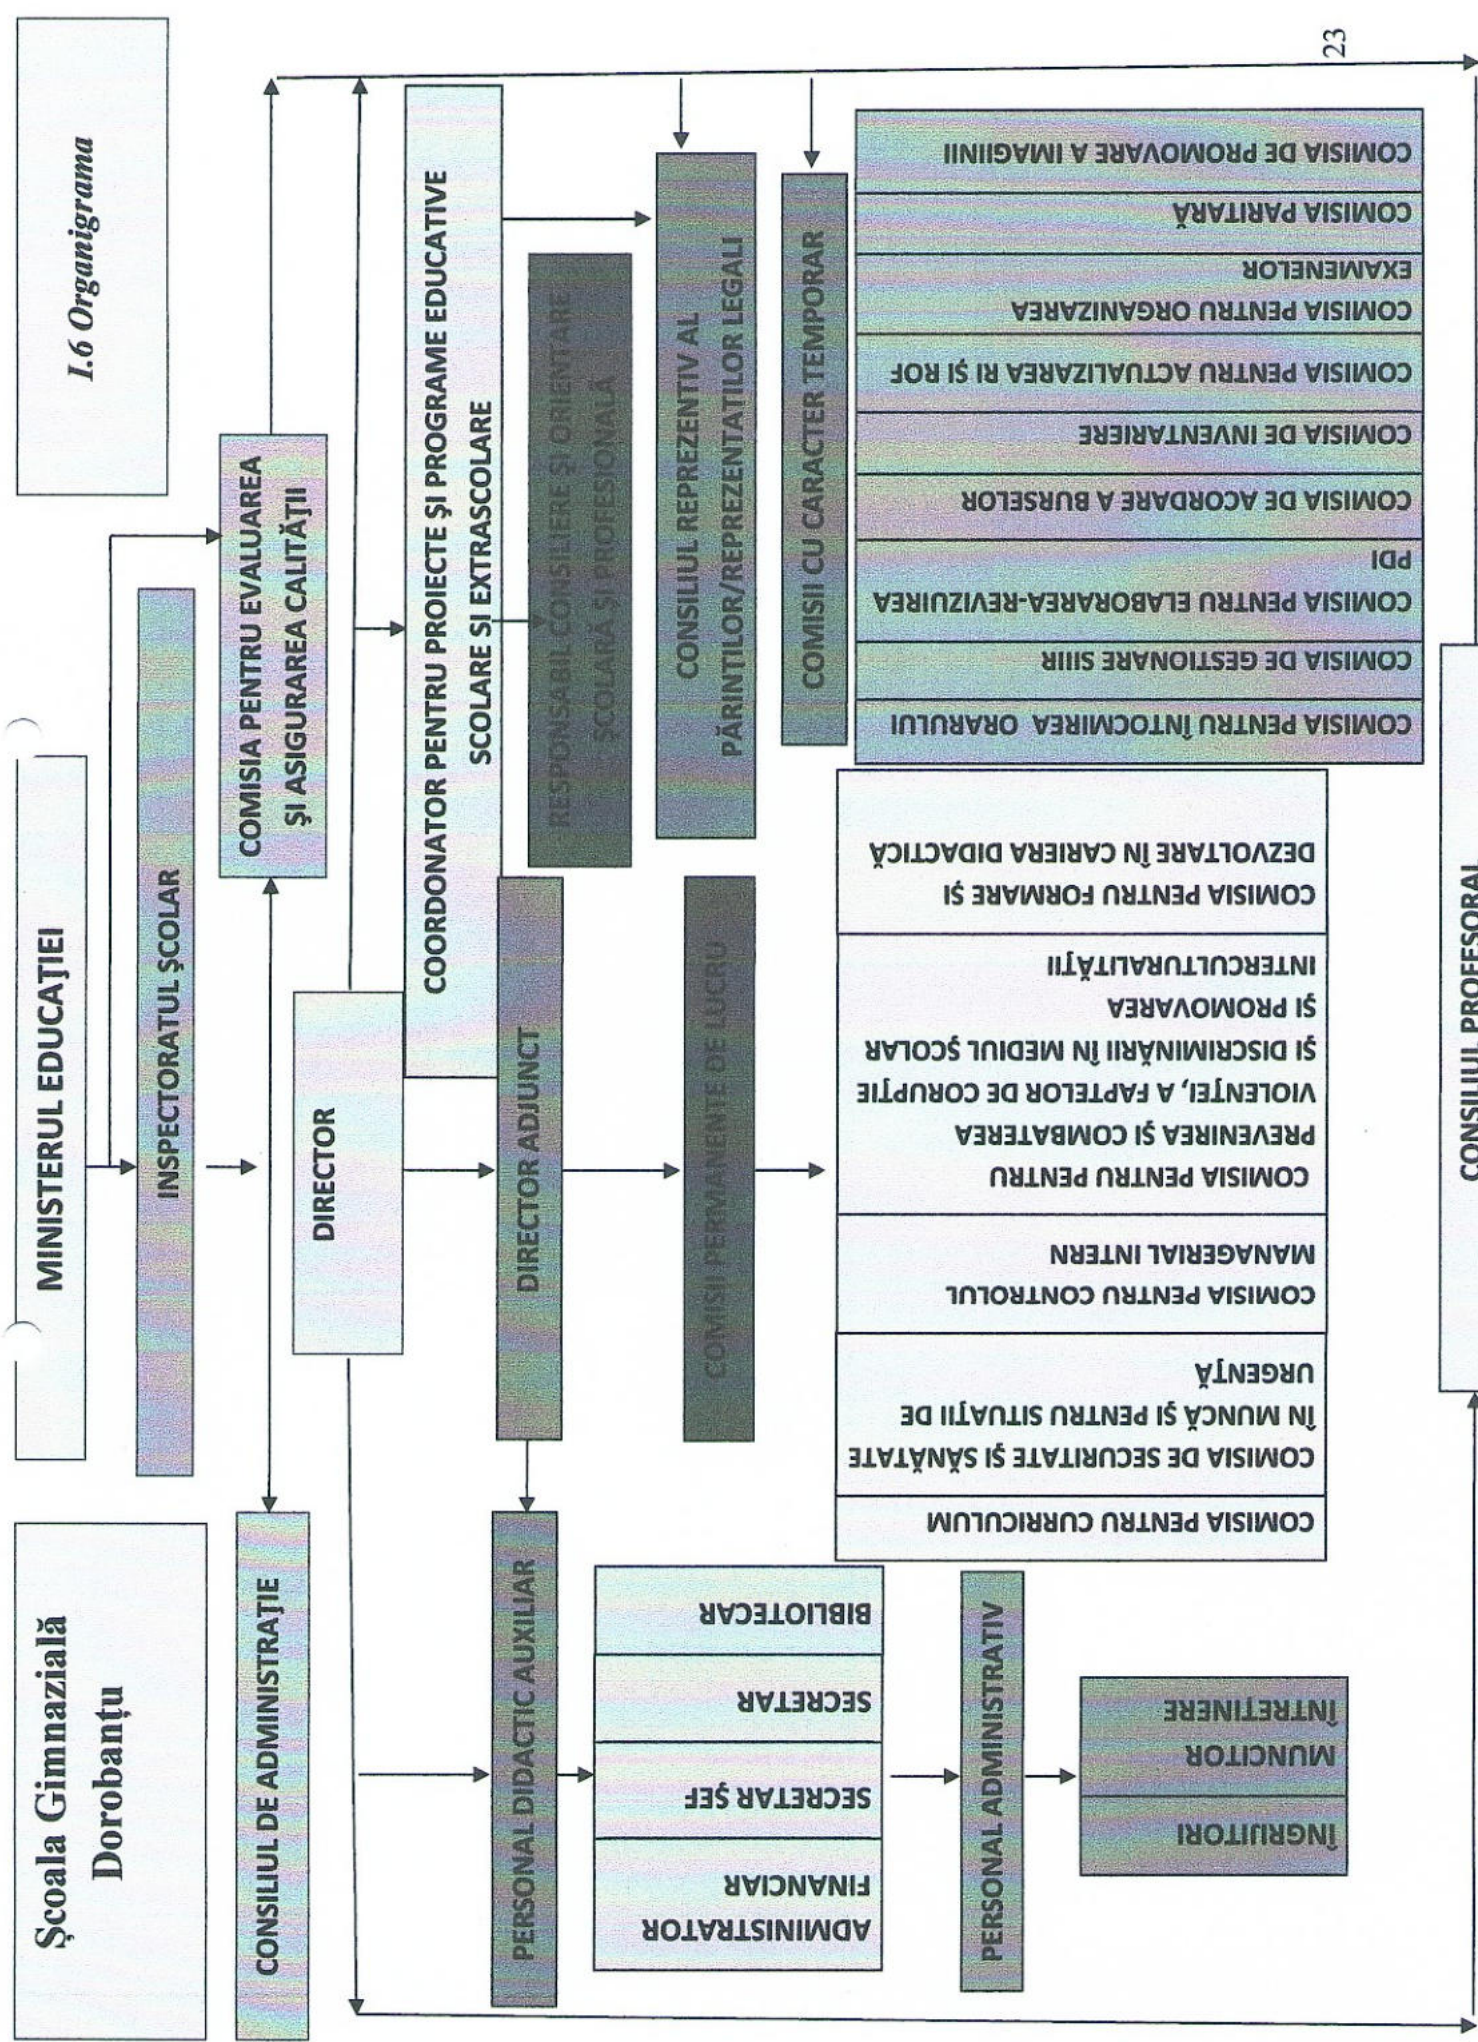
I.6 Organigrama

Şcoala Gimnazială Dorobanţu

23

MINISTERUL EDUCAŢIEI

INSPECTORATUL ŞCOLAR

COMISIA PENTRU EVALUAREA ŞI ASIGURAREA CALITĂŢII

CONSILIUL DE ADMINISTRAŢIE

DIRECTOR

COORDONATOR PENTRU PROIECTE ŞI PROGRAME EDUCATIVE SCOLARE SI EXTRASCOLARE

RESPONSABIL CONSILIERE ŞI ORIENTARE ŞCOLARĂ ŞI PROFESIONALĂ

CONSILIUL REPREZENTIV AL PĂRINŢILOR/REPREZENTAŢILOR LEGALI

COMISII CU CARACTER TEMPORAR

COMISIA PENTRU ÎNTOCMIREA ORARULUI

COMISIA DE GESTIONARE SIIIR

COMISIA PENTRU ELABORAREA-REVIZUIREA PDI

COMISIA DE ACORDARE A BURSELOR

COMISIA DE INVENTARIERE

COMISIA PENTRU ACTUALIZAREA RI ŞI ROF

COMISIA PENTRU ORGANIZAREA EXAMENELOR

COMISIA PARITARĂ

COMISIA DE PROMOVARE A IMAGINII

DIRECTOR ADJUNCT

COMISII PERMANENTE DE LUCRU

COMISIA PENTRU CURRICULUM

COMISIA DE SECURITATE ŞI SĂNĂTATE ÎN MUNCĂ ŞI PENTRU SITUAŢII DE URGENŢĂ

COMISIA PENTRU CONTROLUL MANAGERIAL INTERN

COMISIA PENTRU PENTRU PREVENIREA ŞI COMBATEREA VIOLENŢEI, A FAPTELOR DE CORUPŢIE ŞI DISCRIMINĂRII ÎN MEDIUL ŞCOLAR ŞI PROMOVAREA INTERCULTURALITĂŢII

COMISIA PENTRU FORMARE ŞI DEZVOLTARE ÎN CARIERA DIDACTICĂ

PERSONAL DIDACTIC AUXILIAR

ADMINISTRATOR FINANCIAR

SECRETAR ŞEF

SECRETAR

BIBLIOTECAR

PERSONAL ADMINISTRATIV

ÎNGRIJITORI

MUNCITOR ÎNTREŢINERE

CONSILIUL PROFESORAL